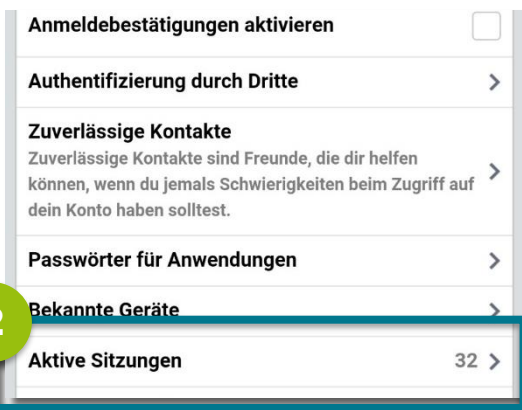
Anmeldebestätigungen aktivieren

Authentifizierung durch Dritte >

Zuverlässige Kontakte
Zuverlässige Kontakte sind Freunde, die dir helfen können, wenn du jemals Schwierigkeiten beim Zugriff auf dein Konto haben solltest. >

Passwörter für Anwendungen >

2

Bekannte Geräte >

Aktive Sitzungen 32 >